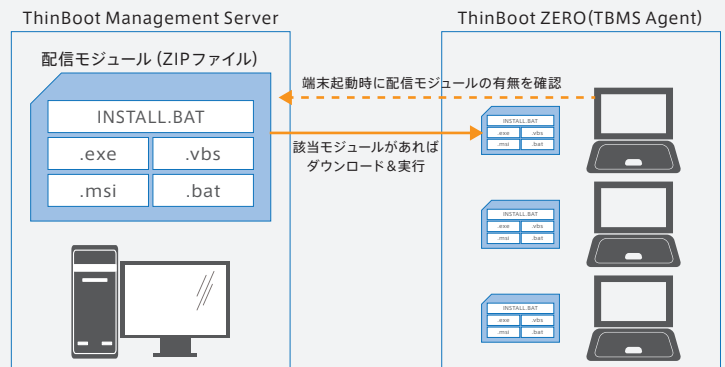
ThinBoot Management Server

配信モジュール（ZIPファイル）

INSTALL.BAT

.exe

.vbs

.msi

.bat

ThinBoot ZERO(TBMS Agent)

端末起動時に配信モジュールの有無を確認

該当モジュールがあれば
ダウンロード＆実行

INSTALL.BAT
.exe .vbs
.msi .bat

INSTALL.BAT
.exe .vbs
.msi .bat

INSTALL.BAT
.exe .vbs
.msi .bat